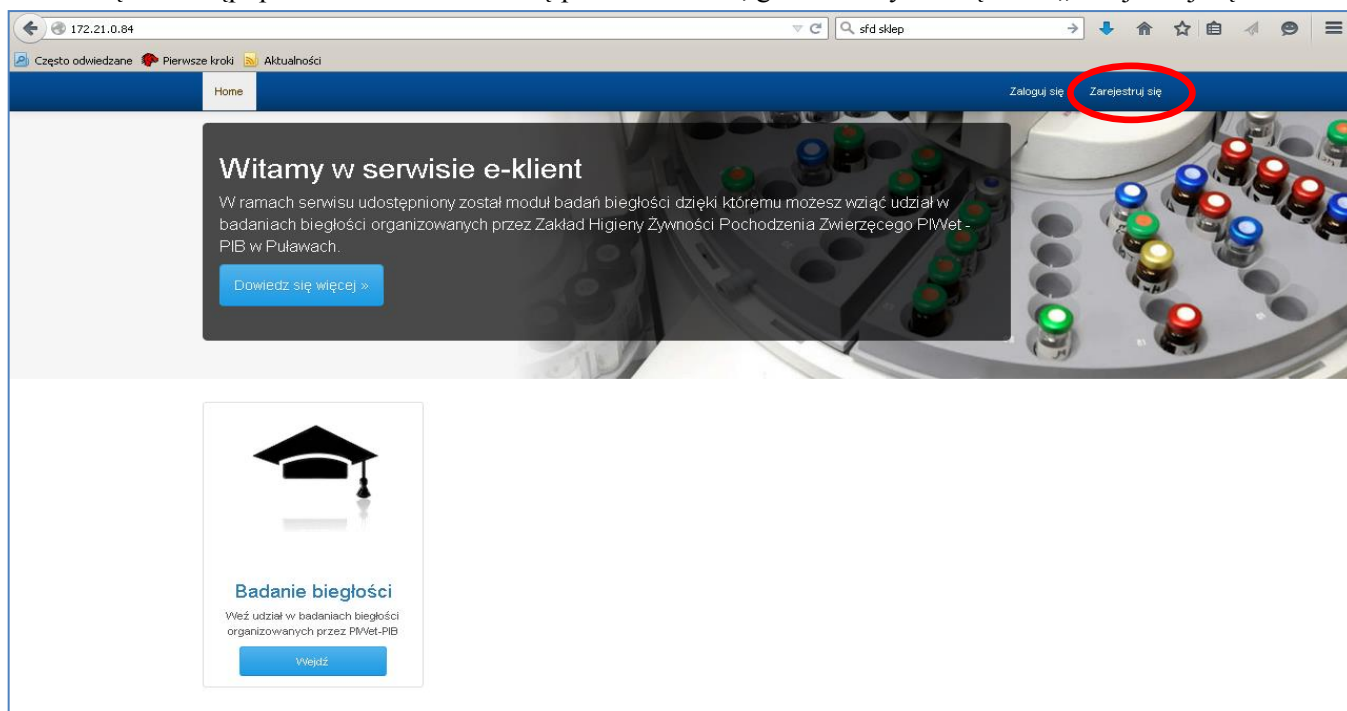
172.21.0.84

sfd sklep

Często odwiedzane Pierwsze kroki Aktualności

Home

Zaloguj się Zarejestruj się

Witamy w serwisie e-klient

W ramach serwisu udostępniony został moduł badań biegłości dzięki któremu możesz wziąć udział w badaniach biegłości organizowanych przez Zakład Higieny Żywności Pochodzenia Zwierzęcego PIWet - PIB w Puławach.

Dowiedz się więcej »

Badanie biegłości

Weź udział w badaniach biegłości organizowanych przez PIWet-PIB

Wejdź